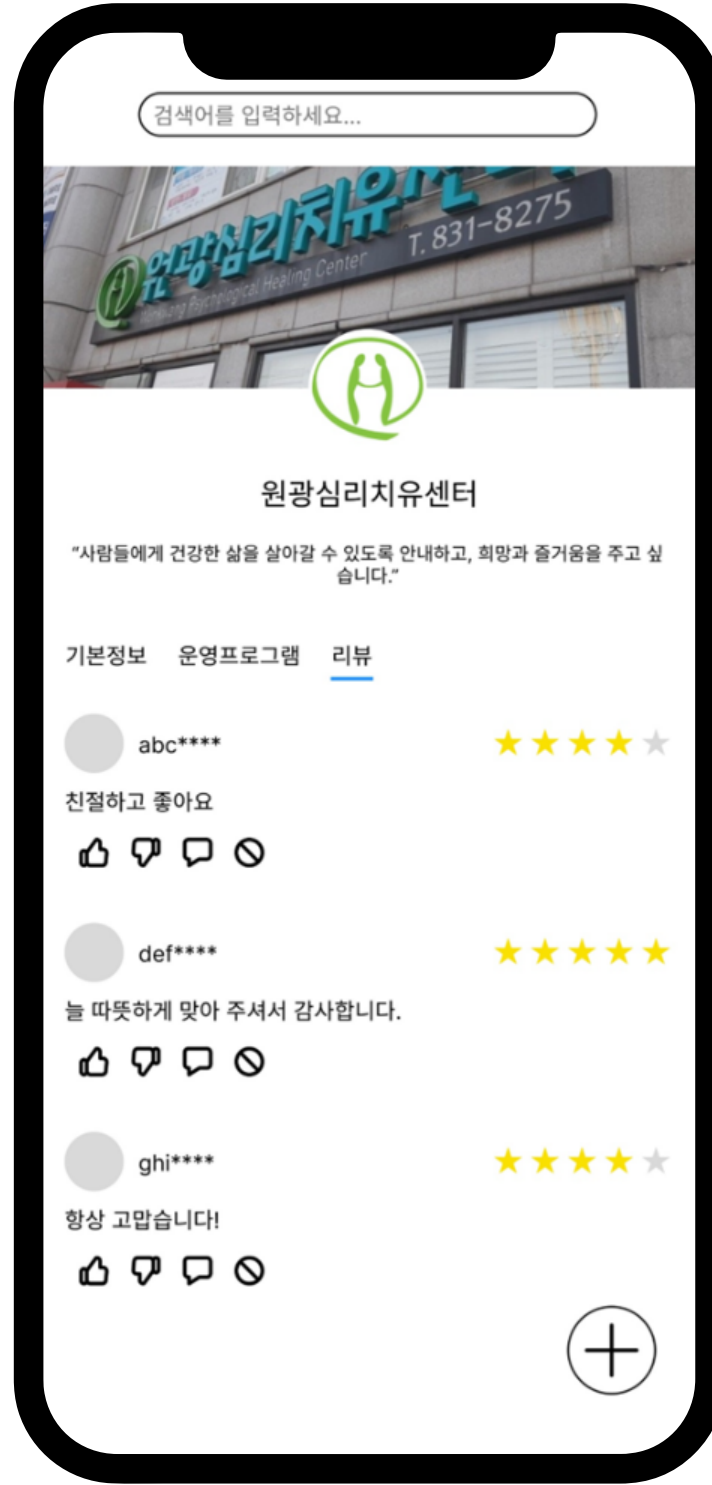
검색어를 입력하세요...

원광심리치유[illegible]
T. 831-8275
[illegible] Psychological Healing Center

원광심리치유센터

"사람들에게 건강한 삶을 살아갈 수 있도록 안내하고, 희망과 즐거움을 주고 싶습니다."

기본정보 운영프로그램 리뷰

abc****
친절하고 좋아요

def****
늘 따뜻하게 맞아 주셔서 감사합니다.

ghi****
항상 고맙습니다!